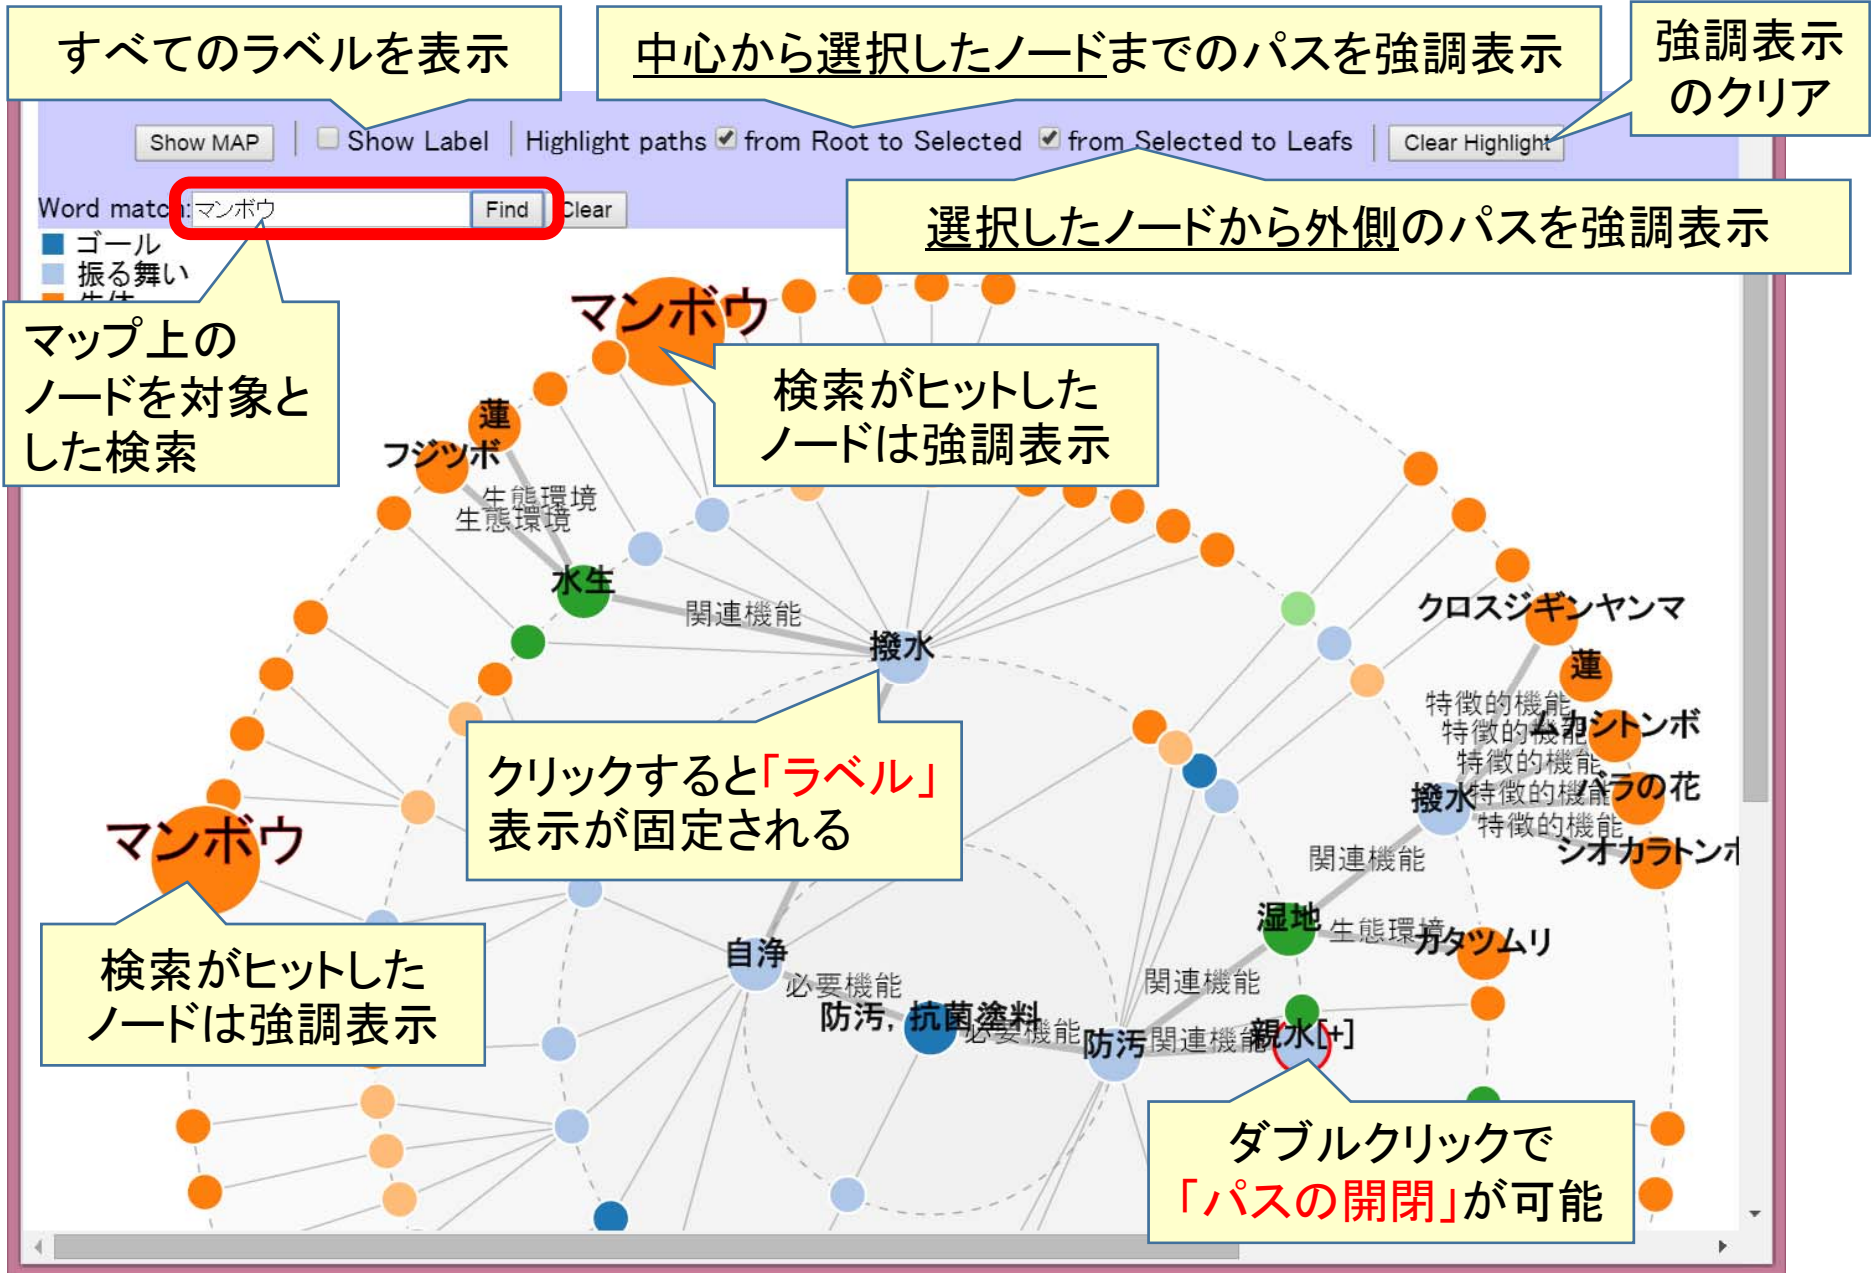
すべてのラベルを表示

中心から選択したノードまでのパスを強調表示

強調表示のクリア

Show MAP | Show Label | Highlight paths ☑ from Root to Selected ☑ from Selected to Leafs | Clear Highlight

Word match: マンボウ Find Clear

選択したノードから外側のパスを強調表示

ゴール
振る舞い

マップ上のノードを対象とした検索

マンボウ

検索がヒットしたノードは強調表示

蓮
フジツボ
生態環境
生態環境
水生
関連機能
撥水

クリックすると「ラベル」表示が固定される

クロスジギンヤンマ
蓮
特徴的機能
特徴的機能
ムカシトンボ
特徴的機能
撥水
特徴的機能
バラの花
特徴的機能
シオカラトンボ
関連機能
湿地
生態環境
カタツムリ

マンボウ

検索がヒットしたノードは強調表示

自浄
必要機能
防汚, 抗菌塗料
必要機能
防汚
関連機能
関連機能
親水[+]

ダブルクリックで「パスの開閉」が可能